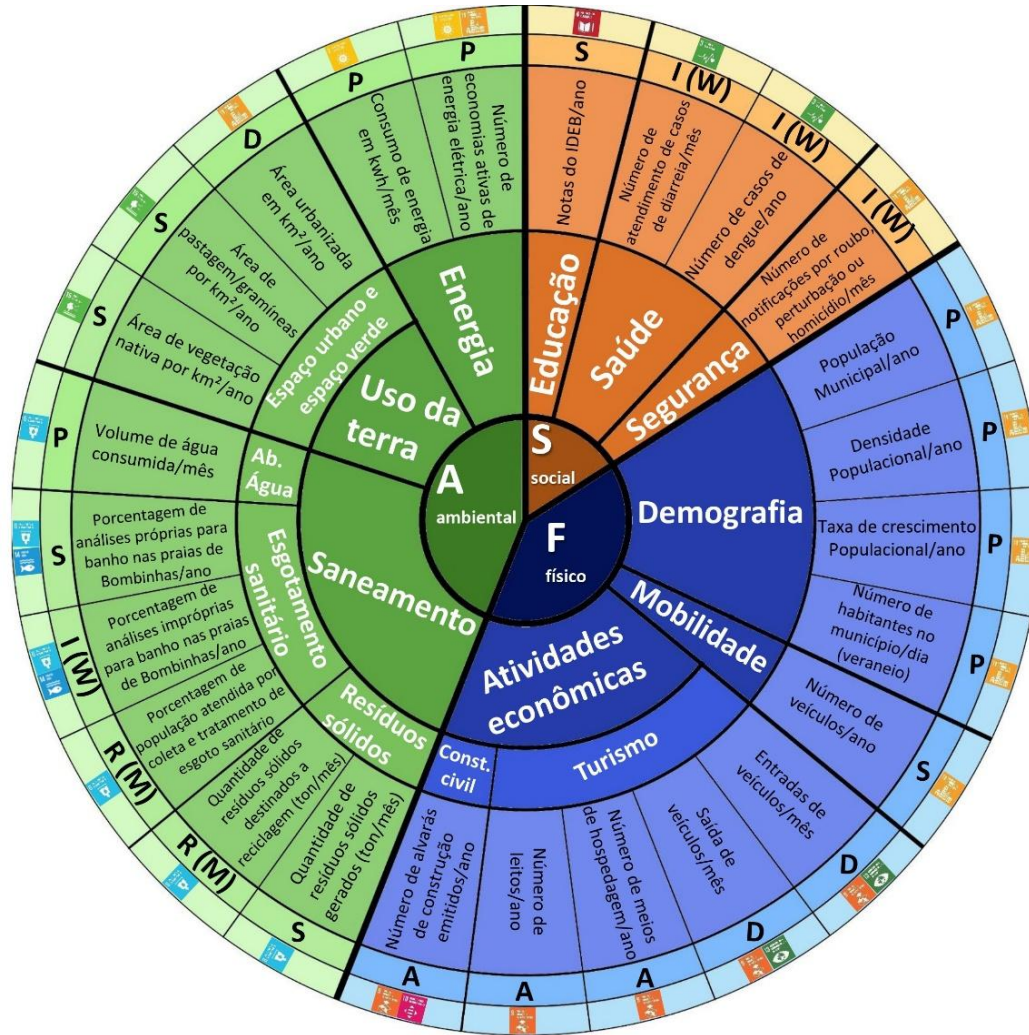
A
ambiental

S
social

F
físico

Uso da terra

Energia

Espaço urbano e espaço verde

Ab. Água

Saneamento

Esgotamento sanitário

Resíduos sólidos

Educação

Saúde

Segurança

Demografia

Mobilidade

Atividades econômicas

Turismo

Const. civil

Número de economias ativas de energia elétrica/ano

Consumo de energia em kwh/mês

Área urbanizada em km²/ano

Área de pastagem/gramíneas por km²/ano

Área de vegetação nativa por km²/ano

Volume de água consumida/mês

Porcentagem de análises próprias para banho nas praias de Bombinhas/ano

Porcentagem de análises impróprias para banho nas praias de Bombinhas/ano

Porcentagem de população atendida por coleta e tratamento de esgoto sanitário

Quantidade de resíduos sólidos destinados a reciclagem (ton/mês)

Quantidade de resíduos sólidos gerados (ton/mês)

Notas do IDEB/ano

Número de atendimento de casos de diarreia/mês

Número de casos de dengue/ano

Número de notificações por roubo, perturbação ou homicídio/mês

População Municipal/ano

Densidade Populacional/ano

Taxa de crescimento Populacional/ano

Número de habitantes no município/dia (veraneio)

Número de veículos/ano

Entradas de veículos/mês

Saída de veículos/mês

Número de meios de hospedagem/ano

Número de leitos/ano

Número de alvarás de construção emitidos/ano

P
P
D
S
S
P
S
I (W)
R (M)
R (M)
S
S
I (W)
I (W)
I (W)
P
P
P
P
S
D
D
A
A
A